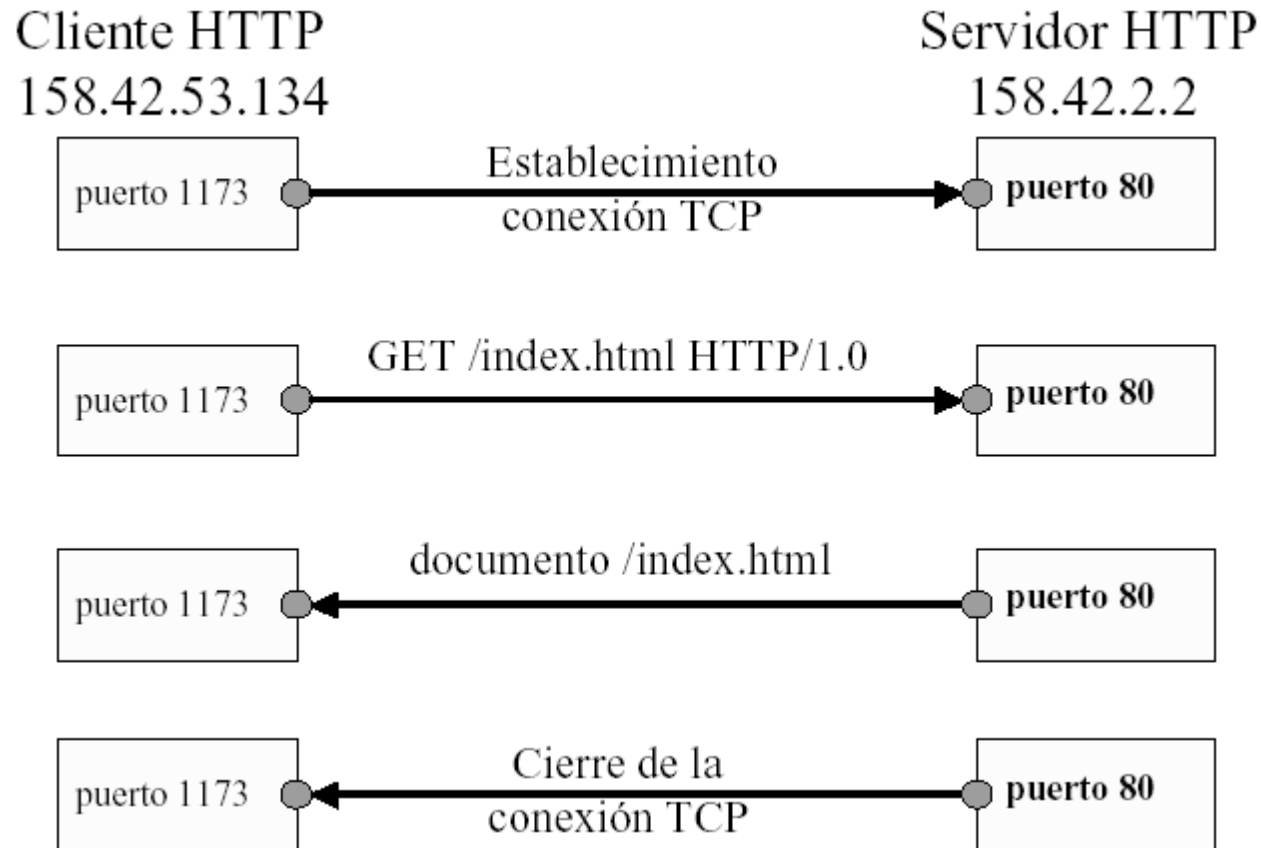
Cliente HTTP
158.42.53.134

Servidor HTTP
158.42.2.2

puerto 1173
Establecimiento conexión TCP
puerto 80

puerto 1173
GET /index.html HTTP/1.0
puerto 80

puerto 1173
documento /index.html
puerto 80

puerto 1173
Cierre de la conexión TCP
puerto 80